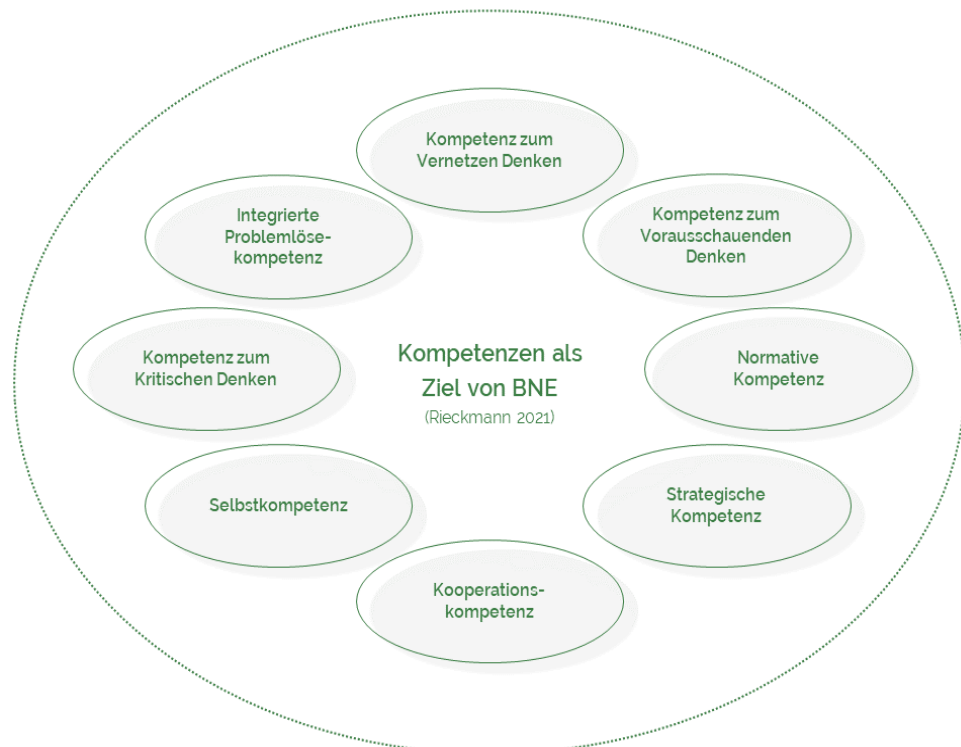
Kompetenzen als Ziel von BNE
(Rieckmann 2021)

Kompetenz zum Vernetzen Denken

Kompetenz zum Vorausschauenden Denken

Normative Kompetenz

Strategische Kompetenz

Kooperations-kompetenz

Selbstkompetenz

Kompetenz zum Kritischen Denken

Integrierte Problemlöse-kompetenz